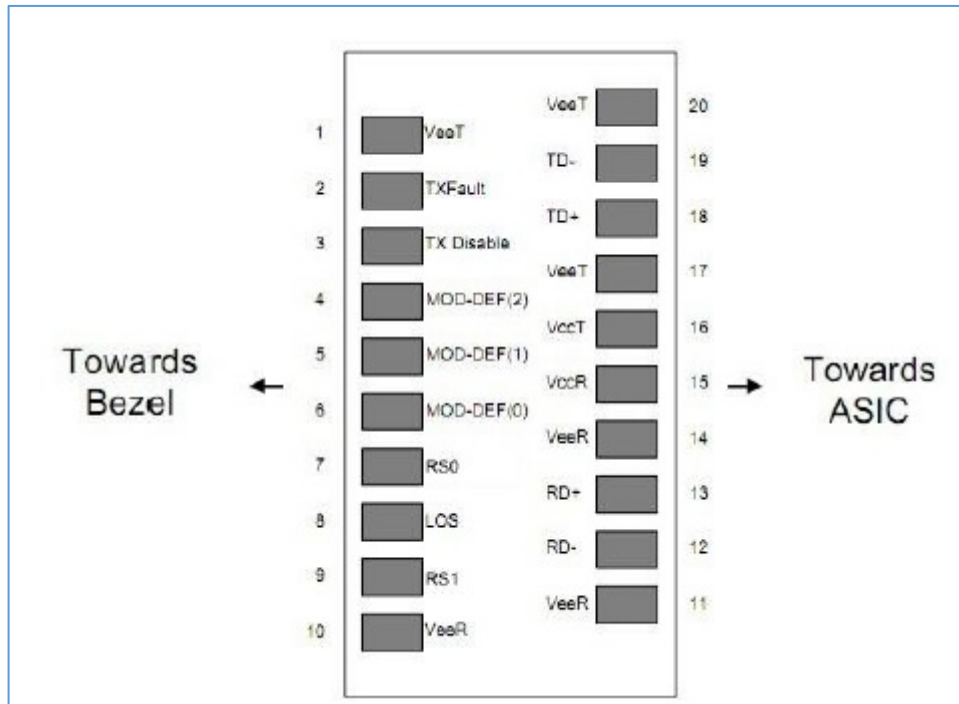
Towards Bezel

1 VeeT
2 TXFault
3 TX Disable
4 MOD-DEF(2)
5 MOD-DEF(1)
6 MOD-DEF(0)
7 RS0
8 LOS
9 RS1
10 VeeR

VeeT 20
TD- 19
TD+ 18
VeeT 17
VccT 16
VccR 15
VeeR 14
RD+ 13
RD- 12
VeeR 11

Towards ASIC